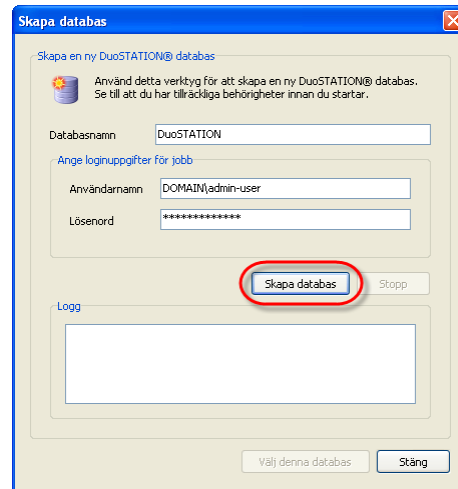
Skapa databas

Skapa en ny DuoSTATION® databas

Använd detta verktyg för att skapa en ny DuoSTATION® databas. Se till att du har tillräckliga behörigheter innan du startar.

Databasnamn DuoSTATION

Ange loginuppgifter för jobb

Användarnamn DOMAIN\admin-user

Lösenord *************

Skapa databas

Stopp

Logg

Välj denna databas

Stäng